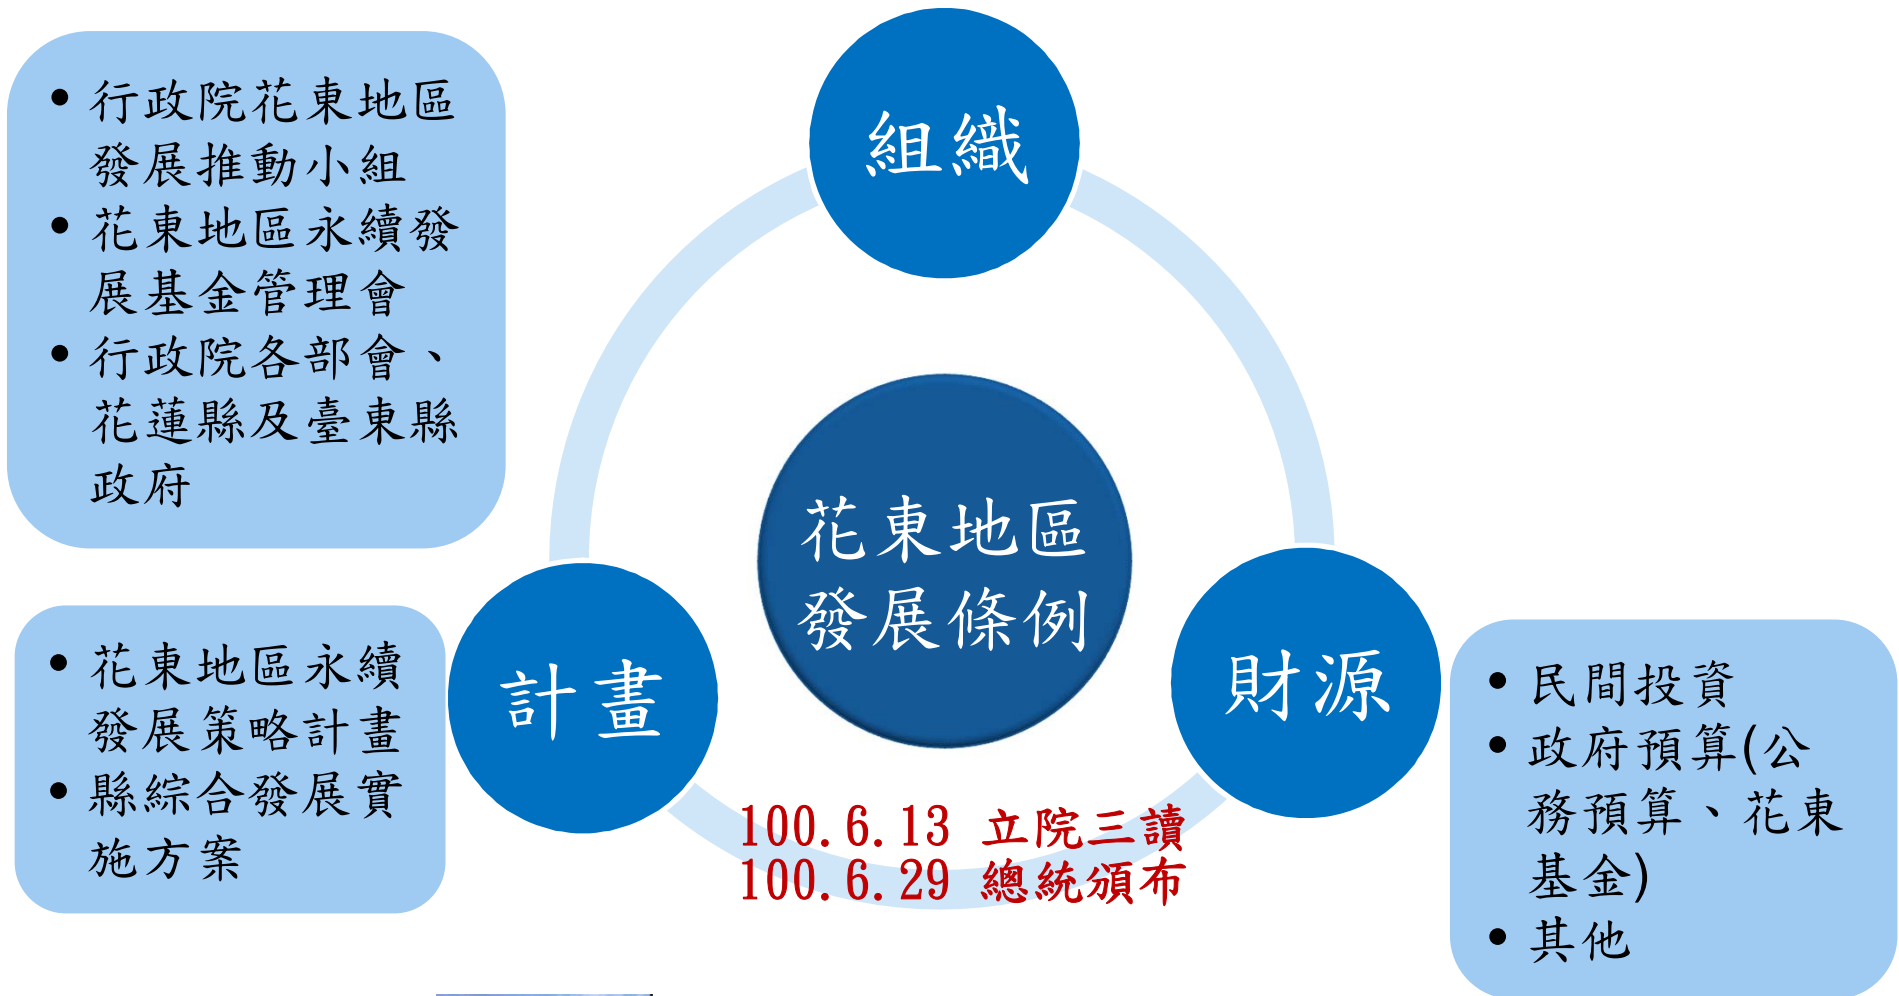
• 行政院花東地區發展推動小組
• 花東地區永續發展基金管理會
• 行政院各部會、花蓮縣及臺東縣政府

組織

花東地區發展條例

• 花東地區永續發展策略計畫
• 縣綜合發展實施方案

計畫

財源

• 民間投資
• 政府預算(公務預算、花東基金)
• 其他

100.6.13 立院三讀
100.6.29 總統頒布